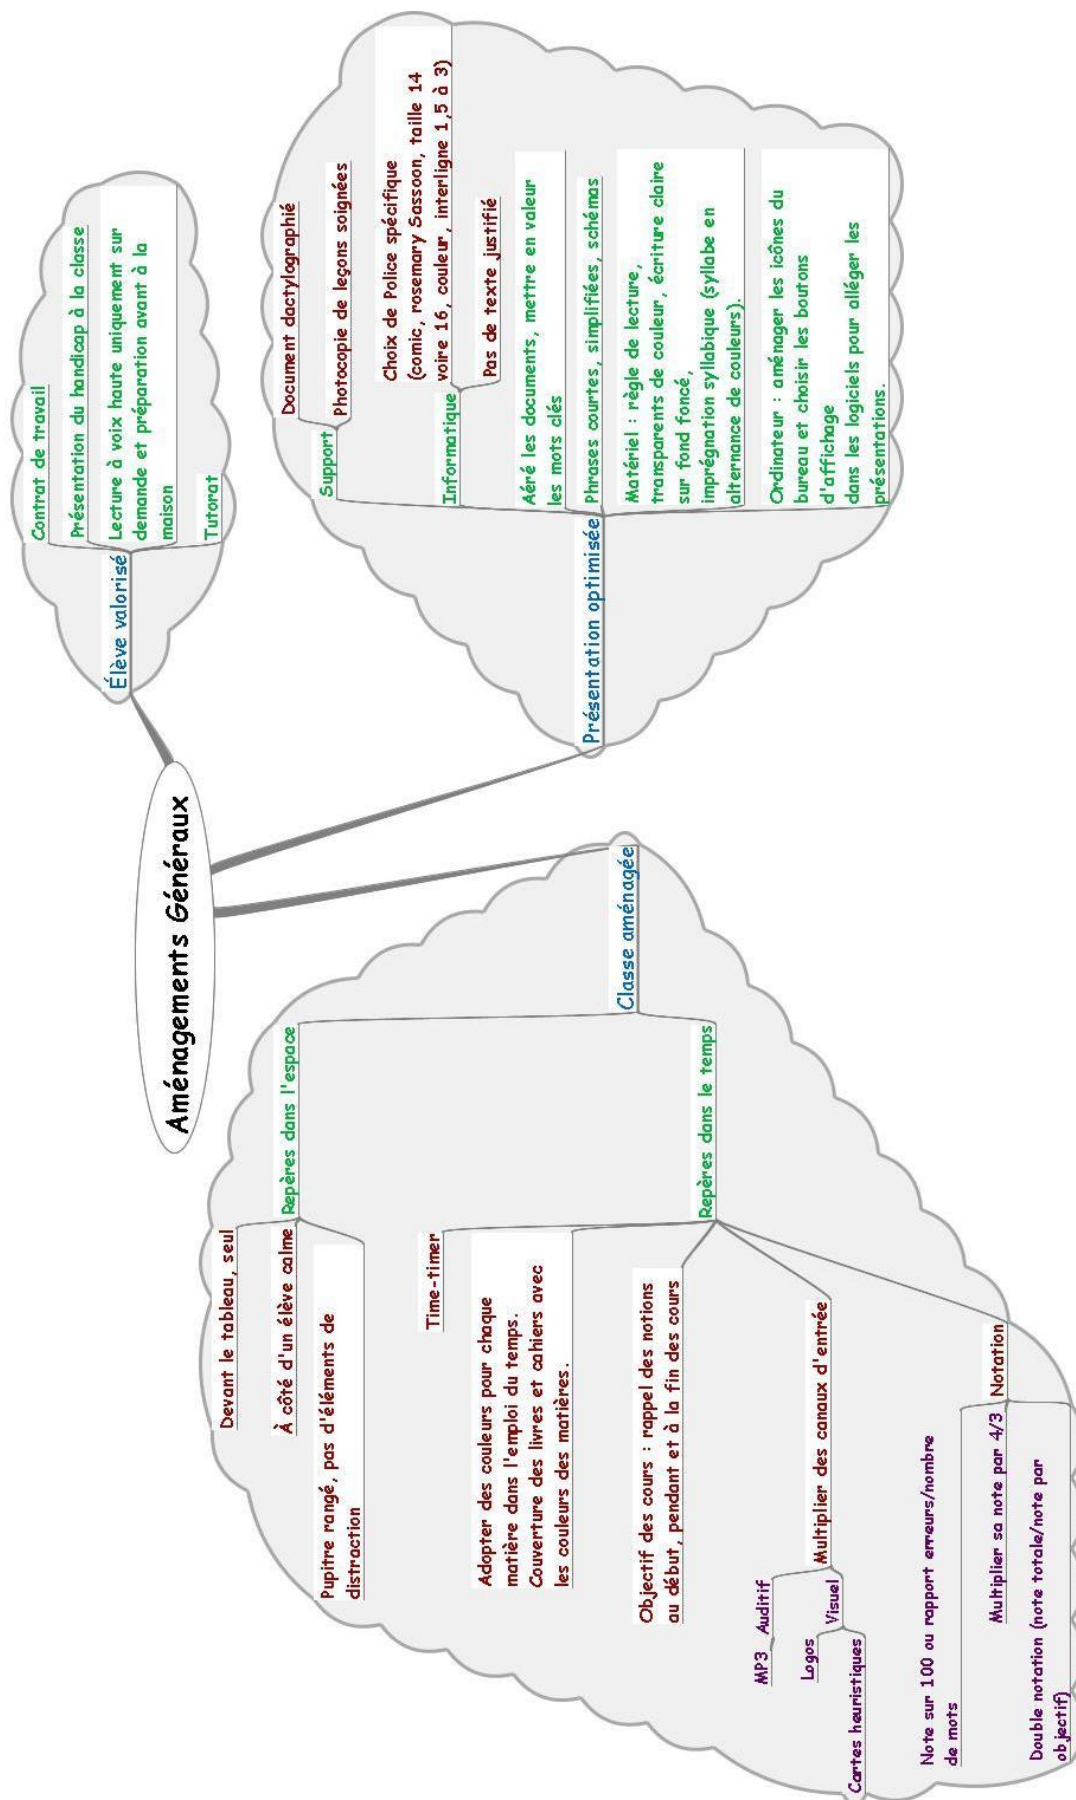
Aménagements Généraux

Élève valorisé

Contrat de travail

Présentation du handicap à la classe

Lecture à voix haute uniquement sur demande et préparation avant à la maison

Tutorat

Présentation optimisée

Support

Document dactylographié

Photocopie de leçons soignées

Informatique

Choix de Police spécifique (comic, rosemary Sassoon, taille 14 voire 16, couleur, interligne 1,5 à 3)

Pas de texte justifié

Aéré les documents, mettre en valeur les mots clés

Phrases courtes, simplifiées, schémas

Matériel : règle de lecture, transparents de couleur, écriture claire sur fond foncé, imprégnation syllabique (syllabe en alternance de couleurs).

Ordinateur : aménager les icônes du bureau et choisir les boutons d'affichage dans les logiciels pour alléger les présentations.

Classe aménagée

Repères dans l'espace

Devant le tableau, seul

À côté d'un élève calme

Pupitre rangé, pas d'éléments de distraction

Repères dans le temps

Time-timer

Adopter des couleurs pour chaque matière dans l'emploi du temps. Couverture des livres et cahiers avec les couleurs des matières.

Objectif des cours : rappel des notions au début, pendant et à la fin des cours

Multiplier des canaux d'entrée

Auditif

MP3

Visuel

Logos

Cartes heuristiques

Notation

Note sur 100 ou rapport erreurs/nombre de mots

Multiplier sa note par 4/3

Double notation (note totale/note par objectif)